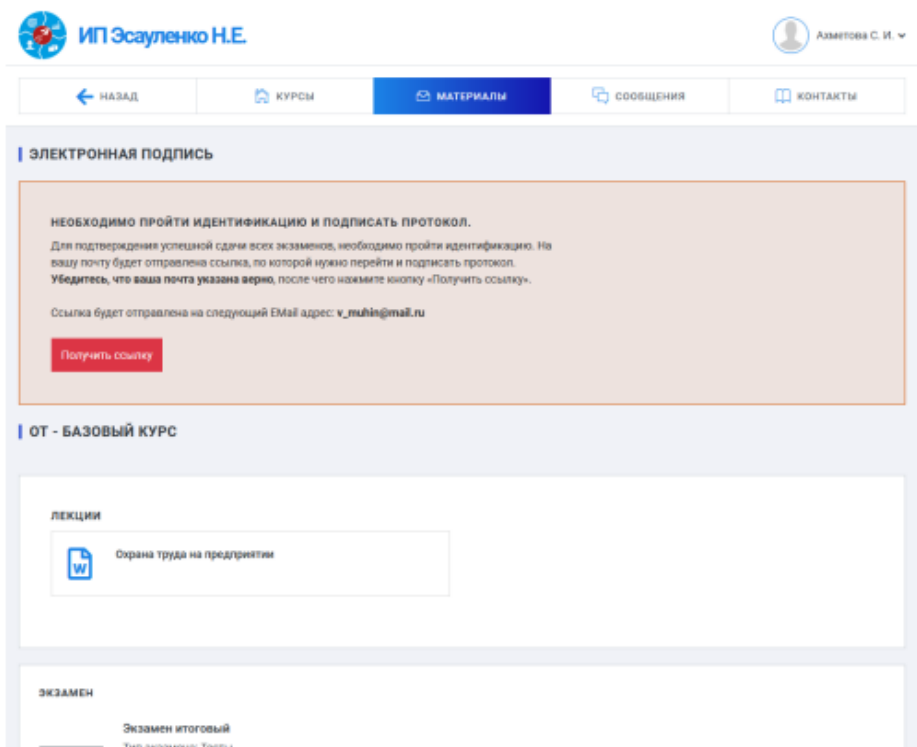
ИП Эсауленко Н.Е.

Ахметова С. И.

НАЗАД | КУРСЫ | МАТЕРИАЛЫ | СООБЩЕНИЯ | КОНТАКТЫ

ЭЛЕКТРОННАЯ ПОДПИСЬ

НЕОБХОДИМО ПРОЙТИ ИДЕНТИФИКАЦИЮ И ПОДПИСАТЬ ПРОТОКОЛ.

Для подтверждения успешной сдачи всех экзаменов, необходимо пройти идентификацию. На вашу почту будет отправлена ссылка, по которой нужно перейти и подписать протокол. **Убедитесь, что ваша почта указана верно**, после чего нажмите кнопку «Получить ссылку».

Ссылка будет отправлена на следующий EMail адрес: **v_muhin@mail.ru**

Получить ссылку

ОТ - БАЗОВЫЙ КУРС

ЛЕКЦИИ

Охрана труда на предприятии

ЭКЗАМЕН

Экзамен итоговый

Тип экзамена: Тесты